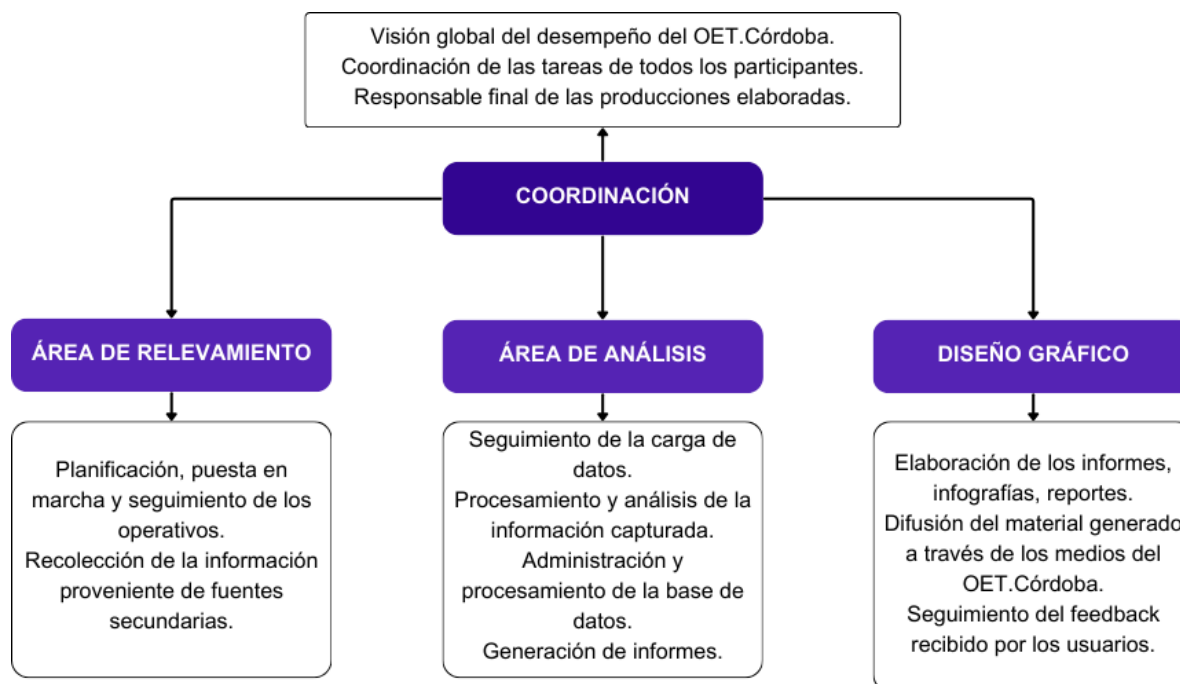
Visión global del desempeño del OET.Córdoba.
Coordinación de las tareas de todos los participantes.
Responsable final de las producciones elaboradas.

COORDINACIÓN

ÁREA DE RELEVAMIENTO

Planificación, puesta en marcha y seguimiento de los operativos.
Recolección de la información proveniente de fuentes secundarias.

ÁREA DE ANÁLISIS

Seguimiento de la carga de datos.
Procesamiento y análisis de la información capturada.
Administración y procesamiento de la base de datos.
Generación de informes.

DISEÑO GRÁFICO

Elaboración de los informes, infografías, reportes.
Difusión del material generado a través de los medios del OET.Córdoba.
Seguimiento del feedback recibido por los usuarios.